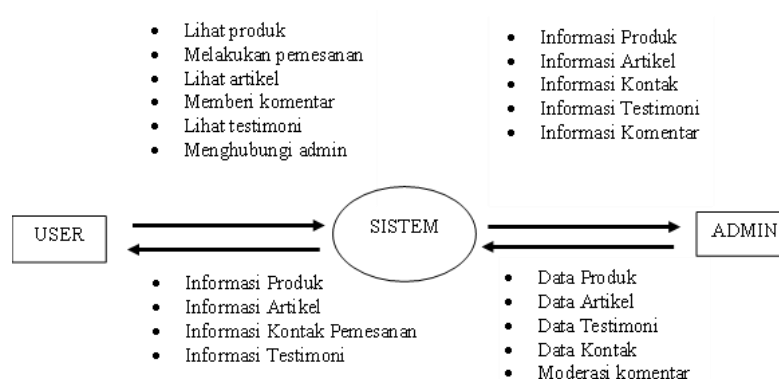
- Lihat produk
- Melakukan pemesanan
- Lihat artikel
- Memberi komentar
- Lihat testimoni
- Menghubungi admin

- Informasi Produk
- Informasi Artikel
- Informasi Kontak
- Informasi Testimoni
- Informasi Komentar

USER

SISTEM

ADMIN

- Informasi Produk
- Informasi Artikel
- Informasi Kontak Pemesanan
- Informasi Testimoni

- Data Produk
- Data Artikel
- Data Testimoni
- Data Kontak
- Moderasi komentar